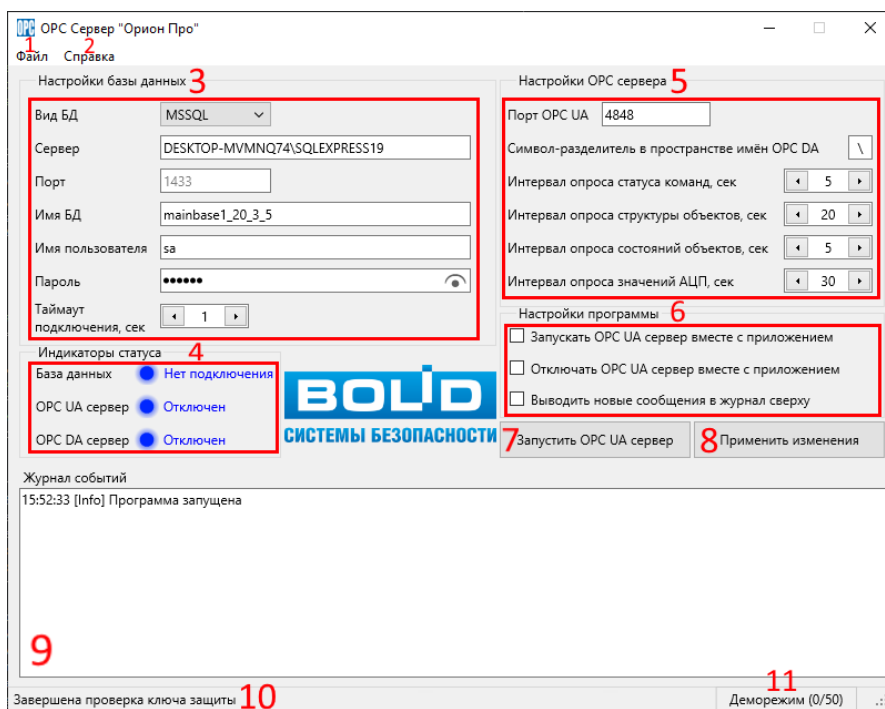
OPC Сервер "Орион Про"

1 Файл 2 Справка

Настройки базы данных 3

Вид БД MSSQL

Сервер DESKTOP-MVMNQ74\SQLEXPRESS19

Порт 1433

Имя БД mainbase1_20_3_5

Имя пользователя sa

Пароль ••••••

Таймаут подключения, сек 1

Индикаторы статуса 4

База данных Нет подключения

OPC UA сервер Отключен

OPC DA сервер Отключен

BOLID
СИСТЕМЫ БЕЗОПАСНОСТИ

Настройки OPC сервера 5

Порт OPC UA 4848

Символ-разделитель в пространстве имён OPC DA \

Интервал опроса статуса команд, сек 5

Интервал опроса структуры объектов, сек 20

Интервал опроса состояний объектов, сек 5

Интервал опроса значений АЦП, сек 30

Настройки программы 6

Запускать OPC UA сервер вместе с приложением

Отключать OPC UA сервер вместе с приложением

Выводить новые сообщения в журнал сверху

7 Запустить OPC UA сервер

8 Применить изменения

Журнал событий

15:52:33 [Info] Программа запущена

9

Завершена проверка ключа защиты 10

11 Деморежим (0/50)